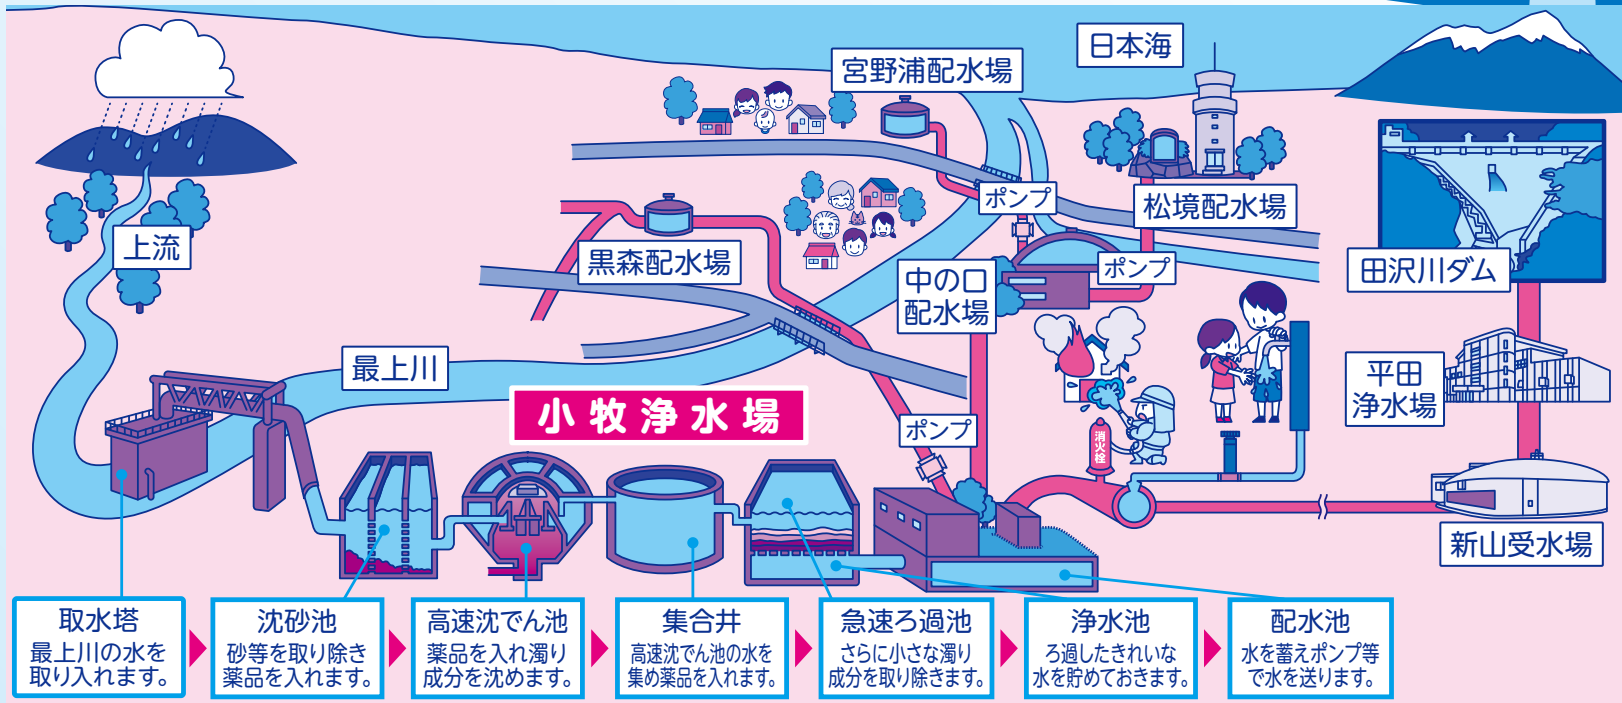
日本海

宮野浦配水場

上流

黒森配水場

ポンプ

松境配水場

中の口
配水場

ポンプ

田沢川ダム

最上川

小牧浄水場

ポンプ

平田
浄水場

消火栓

新山受水場

取水塔
最上川の水を取り入れます。

沈砂池
砂等を取り除き薬品を入れます。

高速沈でん池
薬品を入れ濁り成分を沈めます。

集合井
高速沈でん池の水を集め薬品を入れます。

急速ろ過池
さらに小さな濁り成分を取り除きます。

浄水池
ろ過したきれいな水を貯めておきます。

配水池
水を蓄えポンプ等で水を送ります。